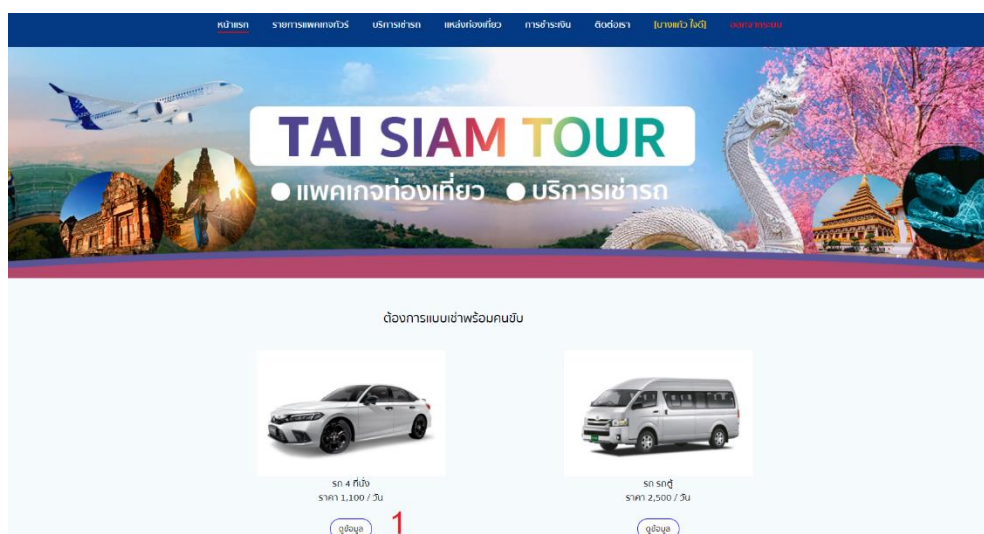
หน้าแรก รายการแพคเกจทัวร์ บริการเช่ารถ แหล่งท่องเที่ยว การชำระเงิน ติดต่อเรา [นางแก้ว ใจดี] ออกจากระบบ

TAI SIAM TOUR

● แพคเกจท่องเที่ยว ● บริการเช่ารถ

ต้องการแบบเช่าพร้อมคนขับ

รถ 4 ที่นั่ง
ราคา 1,100 / วัน
ดูข้อมูล

1

รถ รถตู้
ราคา 2,500 / วัน
ดูข้อมูล